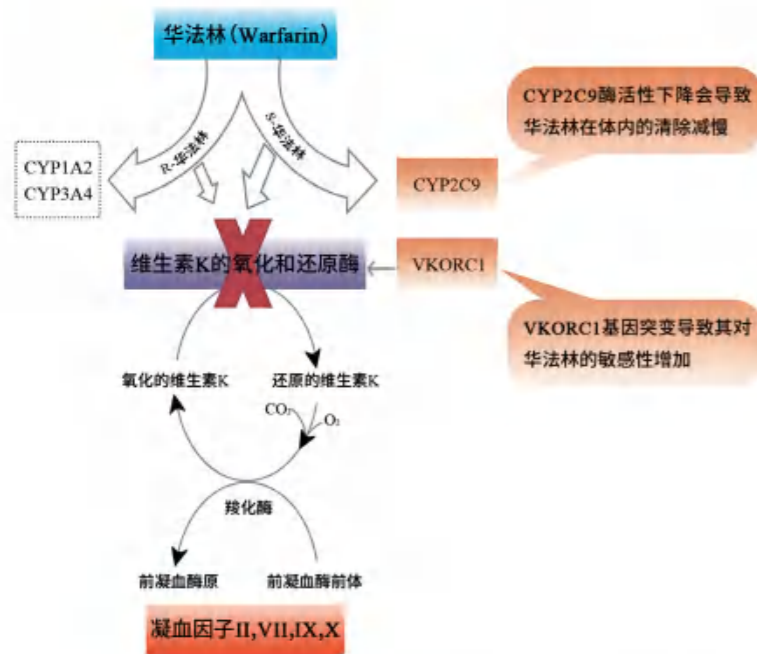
华法林（Warfarin）

R-华法林

S-华法林

CYP1A2
CYP3A4

CYP2C9酶活性下降会导致华法林在体内的清除减慢

CYP2C9

维生素K的氧化和还原酶

VKORC1

VKORC1基因突变导致其对华法林的敏感性增加

氧化的维生素K

还原的维生素K

$CO_2$

$O_2$

羧化酶

前凝血酶原

前凝血酶前体

凝血因子II,VII,IX,X